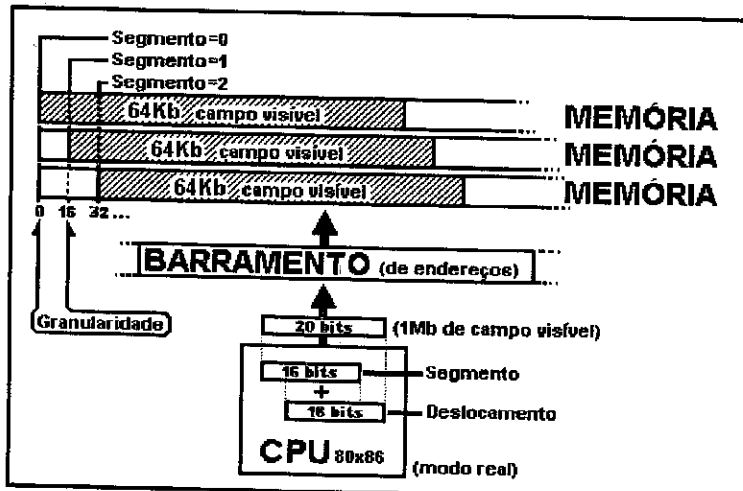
Segmento=0
Segmento=1
Segmento=2

64Kb campo visível
MEMÓRIA
64Kb campo visível
MEMÓRIA
64Kb campo visível
MEMÓRIA

0 16 32 ...

BARRAMENTO (de endereços)

Granularidade

20 bits (1Mb de campo visível)

16 bits
Segmento
+
16 bits
Deslocamento

CPU 80x86
(modo real)